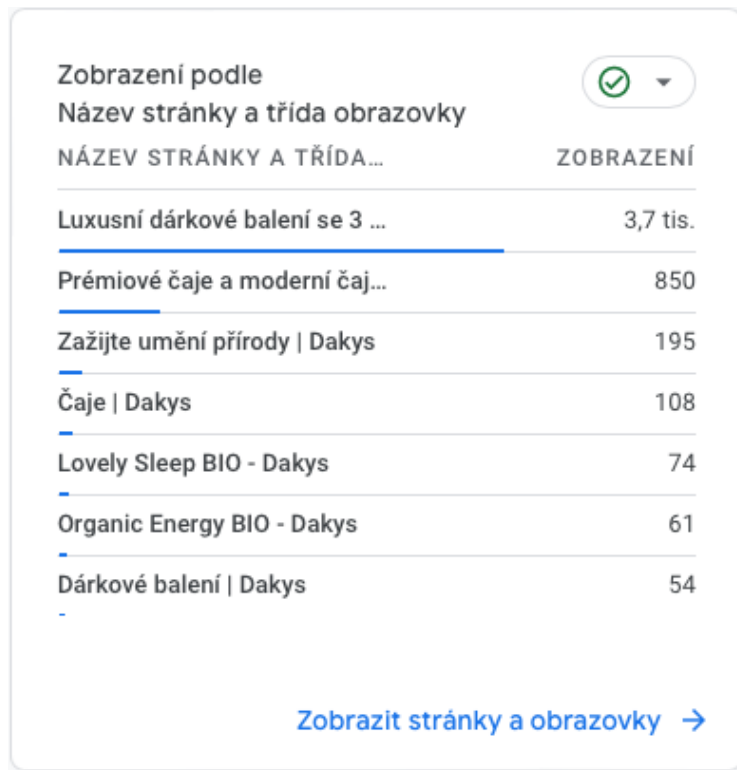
Zobrazení podle
Název stránky a třída obrazovky

| NÁZEV STRÁNKY A TŘÍDA… | ZOBRAZENÍ |
|---|---|
| Luxusní dárkové balení se 3 … | 3,7 tis. |
| Prémiové čaje a moderní čaj… | 850 |
| Zažijte umění přírody \| Dakys | 195 |
| Čaje \| Dakys | 108 |
| Lovely Sleep BIO - Dakys | 74 |
| Organic Energy BIO - Dakys | 61 |
| Dárkové balení \| Dakys | 54 |

Zobrazit stránky a obrazovky →